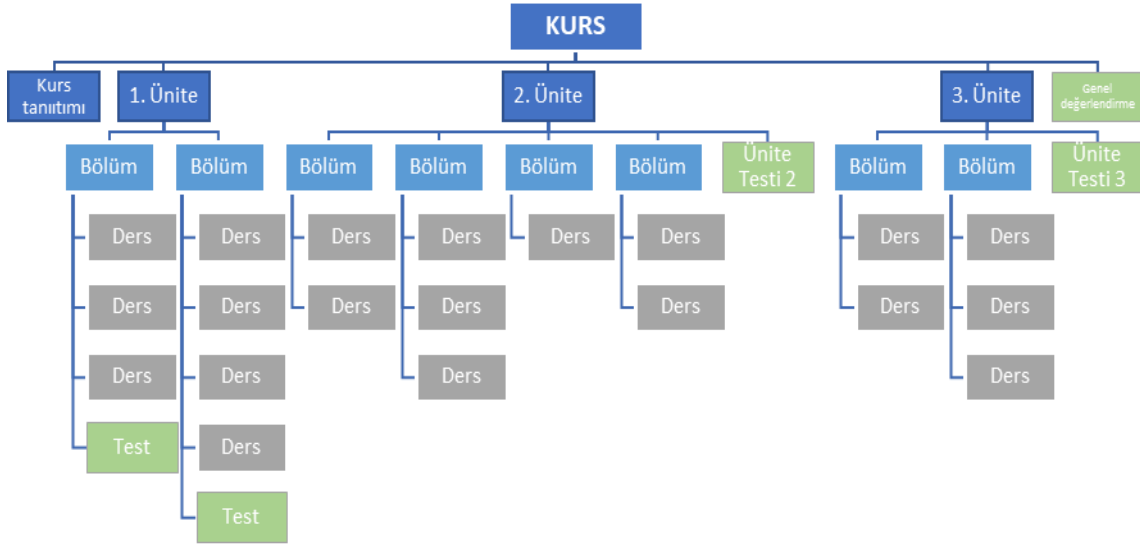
KURS

Kurs tanıtımı

1. Ünite

2. Ünite

3. Ünite

Genel değerlendirme

Bölüm
Ders
Ders
Ders
Test

Bölüm
Ders
Ders
Ders
Ders
Test

Bölüm
Ders
Ders

Bölüm
Ders
Ders
Ders

Bölüm
Ders

Bölüm
Ders
Ders

Ünite Testi 2

Bölüm
Ders
Ders

Bölüm
Ders
Ders
Ders

Ünite Testi 3